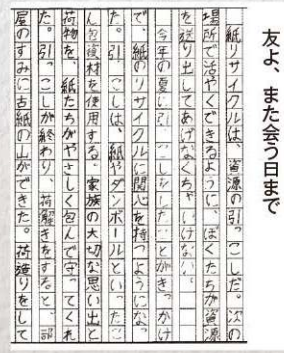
友よ、また会う日まで

紙リサイクルは、資源の引っこしだ。次の場所で活やくできるように、ぼくたちが資源を送り出してあげなくてはいけない。

今年の夏に引っこしをしたときから、ぼくは紙リサイクルに関心を持つようになった。引っこしには、紙やダンボールといったたくさんの紙資材を使用する。家族の大切な思い出と荷物を、紙たちがやさしく包んで守ってくれた。

引っこしが終わり、荷解きをすると、部屋のすみに古紙の山ができた。荷造りをして